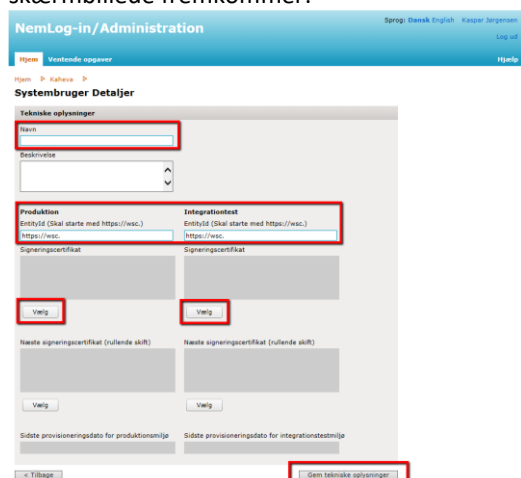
skærmbillede fremkommer:

NemLog-in/Administration

Sprog: Dansk English Kaspar Jørgensen

Log ud

Hjem Ventende opgaver

Hjælp

Hjem ▷ Kaheva ▷

Systembruger Detaljer

Tekniske oplysninger

Navn

Beskrivelse

Produktion

EntityId (Skal starte med https://wsc.)

https://wsc.

Signeringscertifikat

Vælg

Integrationtest

EntityId (Skal starte med https://wsc.)

https://wsc.

Signeringscertifikat

Vælg

Næste signeringscertifikat (rullende skift)

Vælg

Næste signeringscertifikat (rullende skift)

Vælg

Sidste provisioneringsdato for produktionsmiljø

Sidste provisioneringsdato for integrationstestmiljø

< Tilbage

Gem tekniske oplysninger